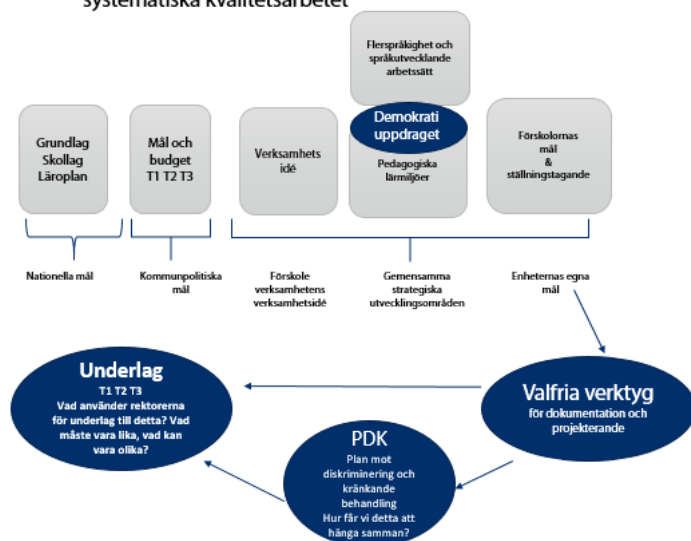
Systematiska kvalitetsarbetet

Grundlag Skollag Läroplan

Mål och budget T1 T2 T3

Verksamhets idé

Flerspråkighet och språkutvecklande arbetssätt

Demokrati uppdraget

Pedagogiska lärmiljöer

Förskolornas mål & ställningstagande

Nationella mål

Kommunpolitiska mål

Förskole verksamhetens verksamhetsidé

Gemensamma strategiska utvecklingsområden

Enheternas egna mål

Underlag
T1 T2 T3
Vad använder rektorerna för underlag till detta? Vad måste vara lika, vad kan vara olika?

Valfria verktyg
för dokumentation och projekterande

PDK
Plan mot diskriminering och kränkande behandling
Hur får vi detta att hänga samman?